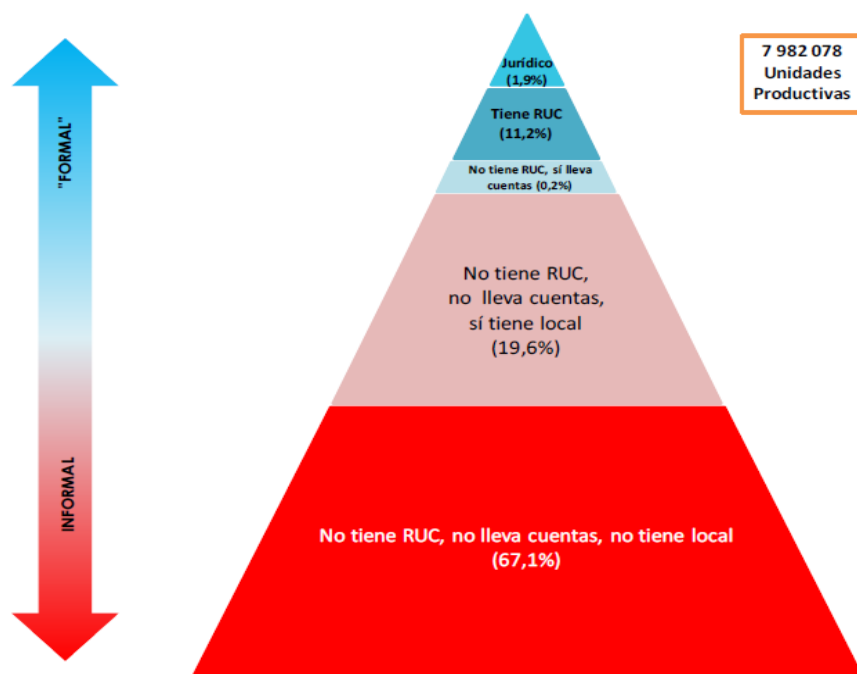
"FORMAL"

INFORMAL

Jurídico (1,9%)

Tiene RUC (11,2%)

No tiene RUC, sí lleva cuentas (0,2%)

No tiene RUC, no lleva cuentas, sí tiene local (19,6%)

No tiene RUC, no lleva cuentas, no tiene local (67,1%)

7 982 078 Unidades Productivas